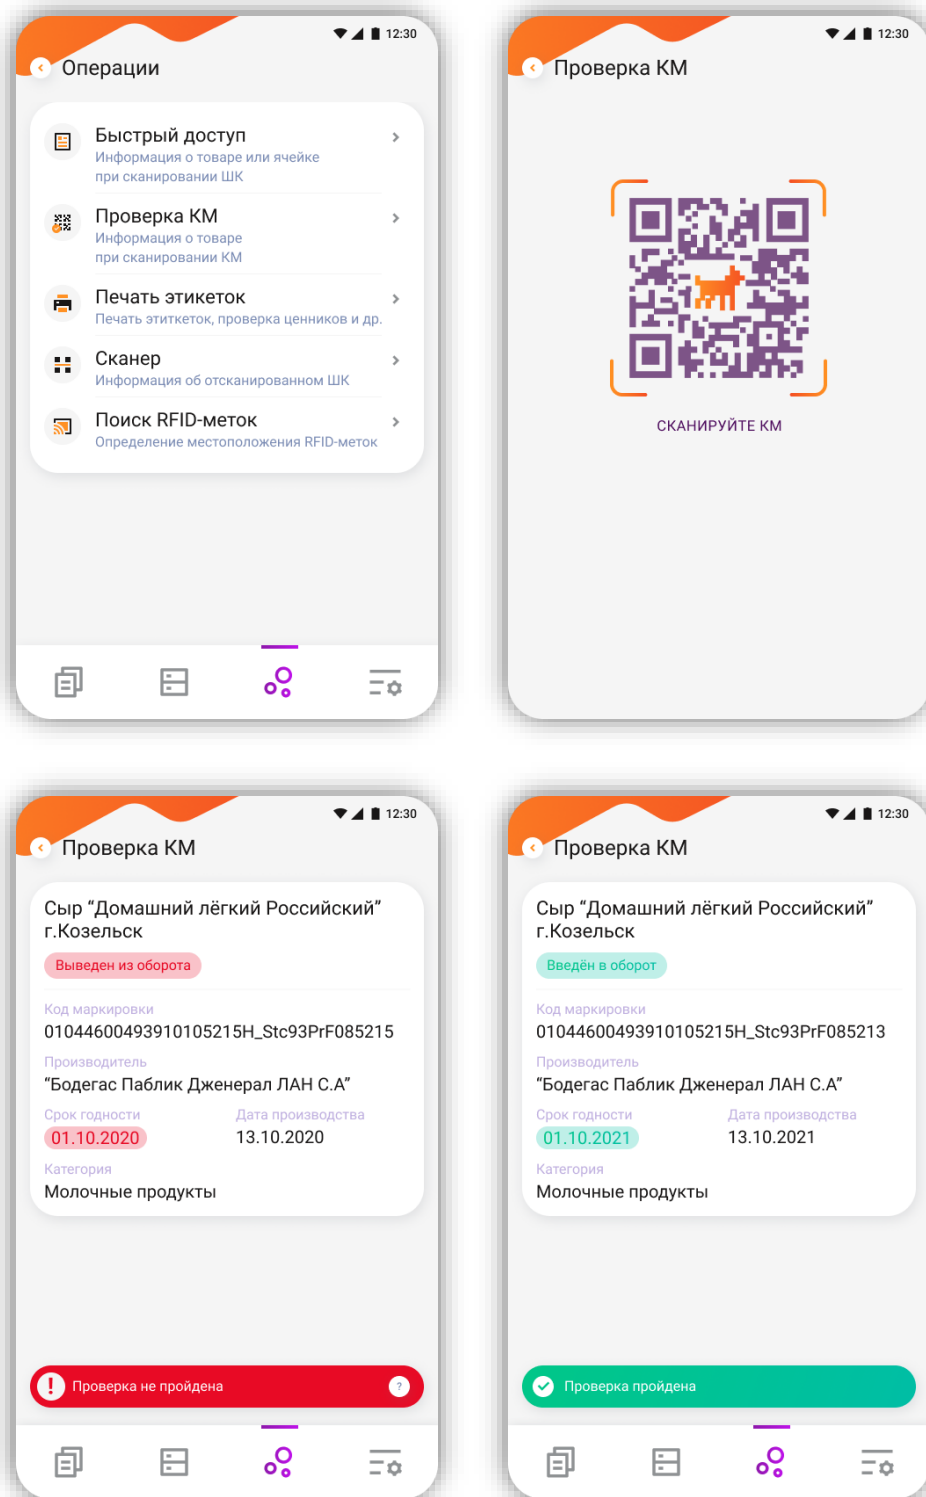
12:30

Операции

Быстрый доступ
Информация о товаре или ячейке при сканировании ШК

Проверка КМ
Информация о товаре при сканировании КМ

Печать этикеток
Печать этиткеток, проверка ценников и др.

Сканер
Информация об отсканированном ШК

Поиск RFID-меток
Определение местоположения RFID-меток

12:30

Проверка КМ

СКАНИРУЙТЕ КМ

12:30

Проверка КМ

Сыр “Домашний лёгкий Российский” г.Козельск

Выведен из оборота

Код маркировки
010446004939101052I5H_Stc93PrF085215

Производитель
“Бодегас Паблик Дженерал ЛАН С.А”

Срок годности
01.10.2020

Дата производства
13.10.2020

Категория
Молочные продукты

Проверка не пройдена

12:30

Проверка КМ

Сыр “Домашний лёгкий Российский” г.Козельск

Введён в оборот

Код маркировки
010446004939101052I5H_Stc93PrF085213

Производитель
“Бодегас Паблик Дженерал ЛАН С.А”

Срок годности
01.10.2021

Дата производства
13.10.2021

Категория
Молочные продукты

Проверка пройдена